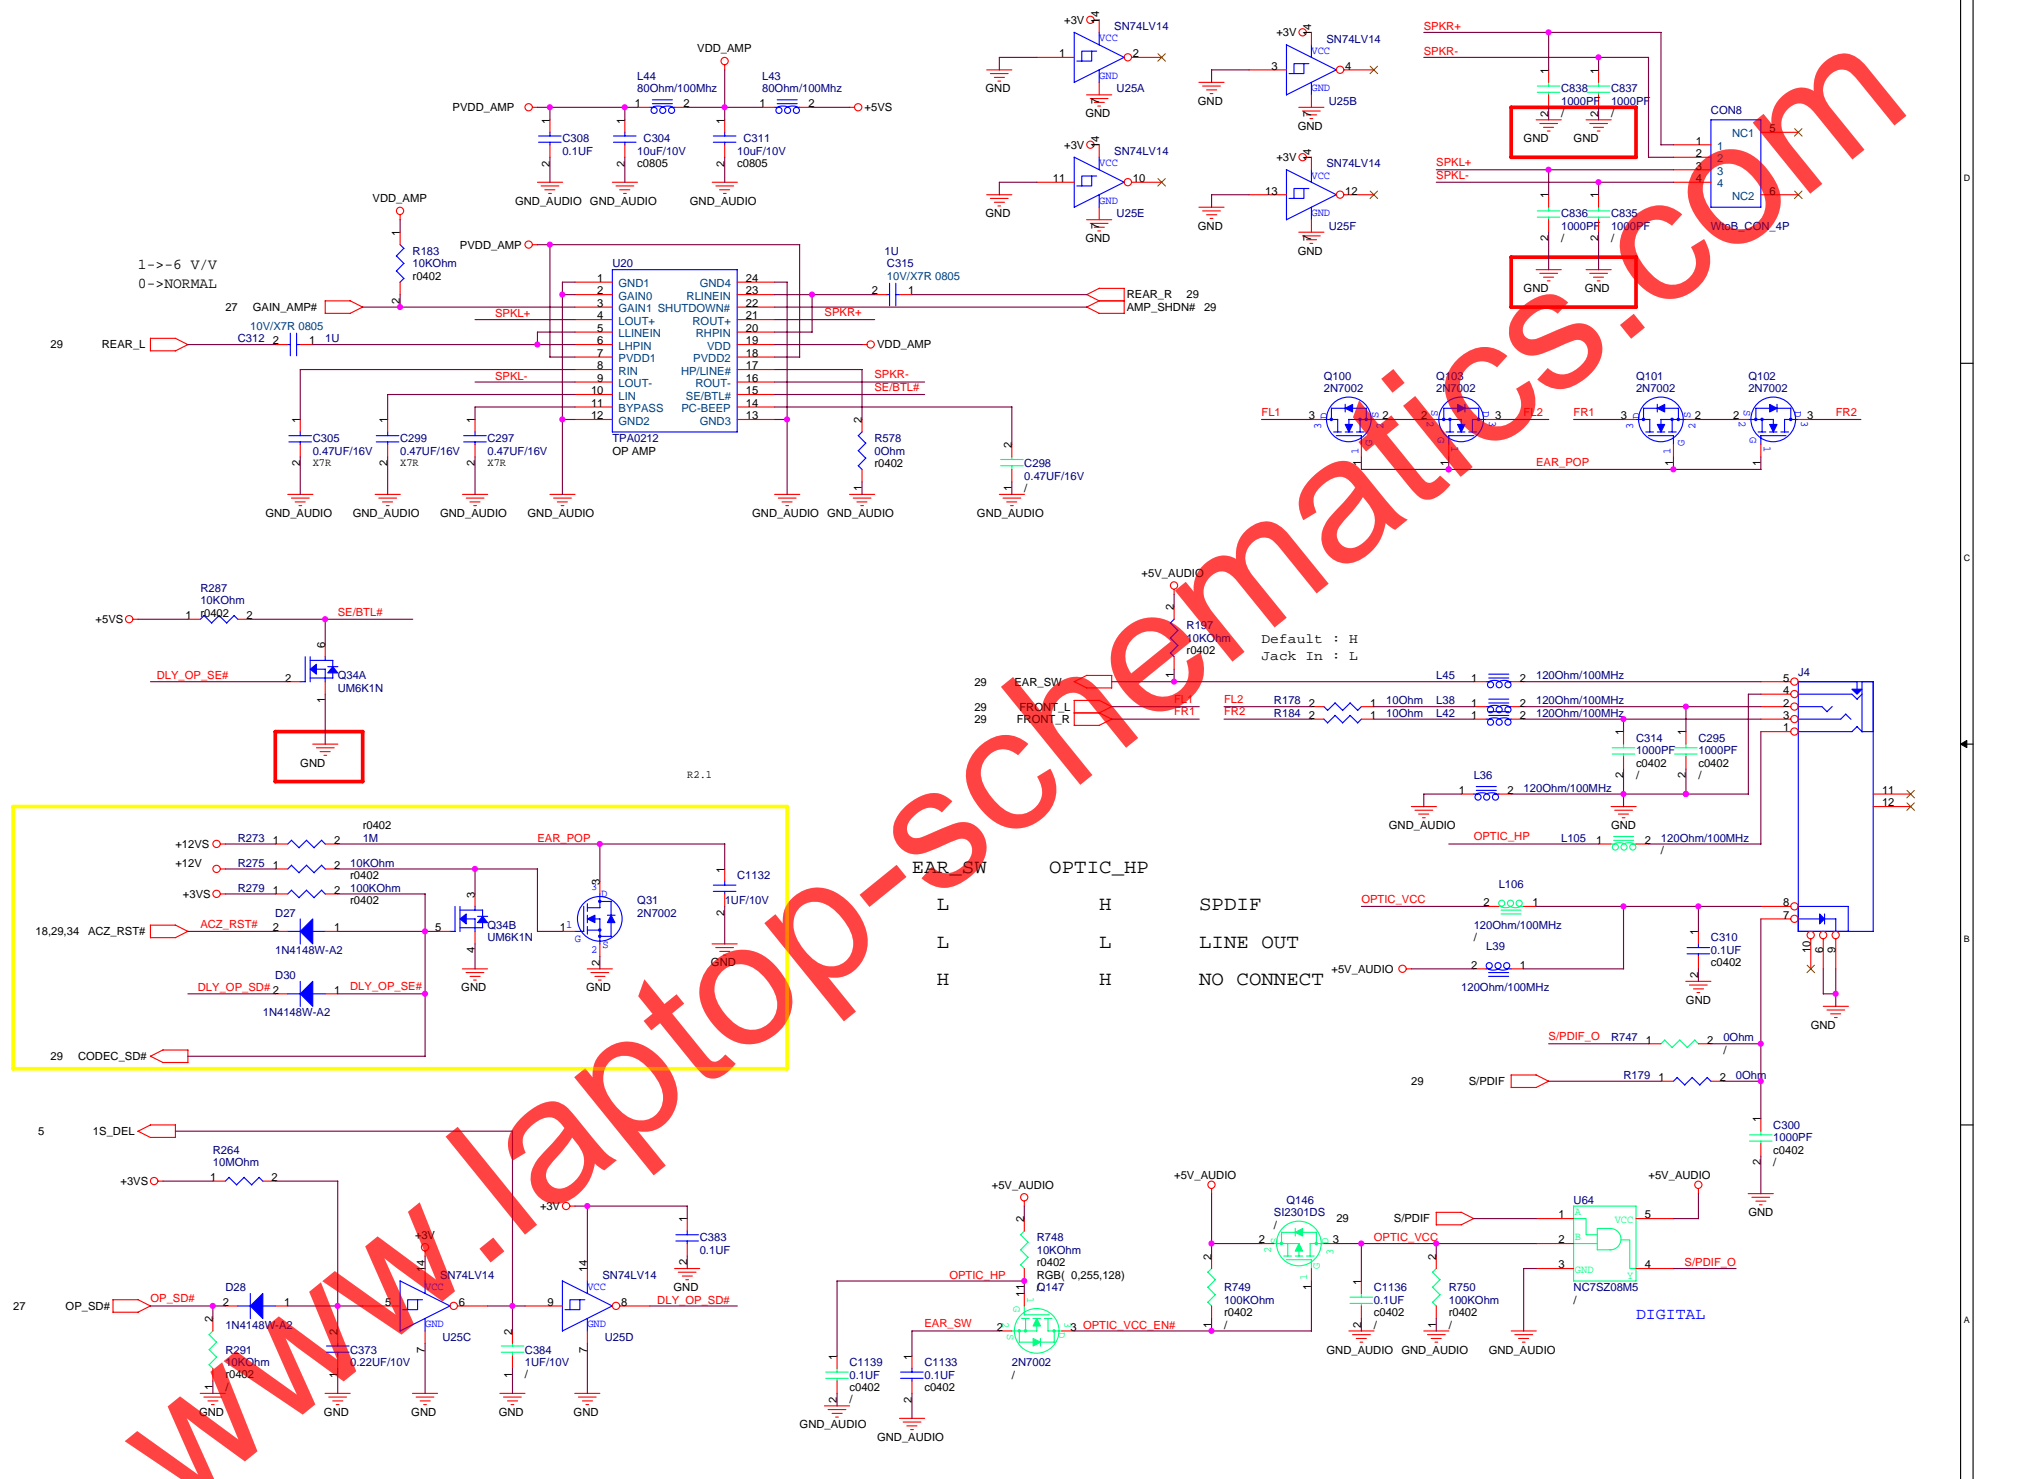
www.laptop-schematics.com

VDD_AMP
PVDD_AMP
L44 80Ohm/100Mhz
L43 80Ohm/100Mhz
+5VS
C308 0.1UF
C304 10uF/10V c0805
C311 10uF/10V c0805
GND_AUDIO GND_AUDIO GND_AUDIO

+3V SN74LV14 U25A GND
+3V SN74LV14 U25B GND
+3V SN74LV14 U25E GND
+3V SN74LV14 U25F GND

SPKR+
SPKR-
C838 1000PF
C837 1000PF
GND GND
CON8 NC1 NC2
SPKL+
SPKL-
C836 1000PF
C835 1000PF
GND GND
WtoB_CON_4P

VDD_AMP
R183 10KOhm r0402
1->-6 V/V
0->NORMAL
27 GAIN_AMP#
PVDD_AMP
U20
GND1 GAIN0 GAIN1 LOUT+ LLINEIN LHPIN PVDD1 RIN LOUT- LIN BYPASS GND2
GND4 RLINEIN SHUTDOWN# ROUT+ RHPIN VDD PVDD2 HP/LINE# ROUT- SE/BTL# PC-BEEP GND3
TPA0212 OP AMP
SPKL+ SPKR+ SPKL- SPKR- SE/BTL#
1U C315 10V/X7R 0805
REAR_R 29
AMP_SHDN# 29
VDD_AMP
29 REAR_L
C312 10V/X7R 0805 1U
C305 0.47UF/16V X7R
C299 0.47UF/16V X7R
C297 0.47UF/16V X7R
R578 0Ohm r0402
C298 0.47UF/16V
GND_AUDIO GND_AUDIO GND_AUDIO GND_AUDIO GND_AUDIO GND_AUDIO GND_AUDIO

Q100 2N7002
Q103 2N7002
Q101 2N7002
Q102 2N7002
FL1 FL2 FR1 FR2
EAR_POP

R287 10KOhm r0402
+5VS
SE/BTL#
DLY_OP_SE#
Q34A UM6K1N
GND
R2.1

+12VS R273 1M r0402
+12V R275 10KOhm r0402
+3VS R279 100KOhm r0402
EAR_POP
C1132 1UF/10V
18,29,34 ACZ_RST# ACZ_RST#
D27 1N4148W-A2
Q34B UM6K1N
Q31 2N7002
GND GND GND
D30
DLY_OP_SD# DLY_OP_SE#
1N4148W-A2
29 CODEC_SD#

+5V_AUDIO
R197 10KOhm r0402
Default : H
Jack In : L
29 EAR_SW
29 FRONT_L
29 FRONT_R
FL1 FR1
FL2 R178 10Ohm L38 120Ohm/100MHz
FR2 R184 10Ohm L42 120Ohm/100MHz
L45 120Ohm/100MHz
J4
C314 1000PF c0402
C295 1000PF c0402
L36 120Ohm/100MHz
GND_AUDIO GND
OPTIC_HP L105 120Ohm/100MHz

| EAR_SW | OPTIC_HP | |
|---|---|---|
| L | H | SPDIF |
| L | L | LINE OUT |
| H | H | NO CONNECT |

OPTIC_VCC
L106 120Ohm/100MHz
L39 120Ohm/100MHz
+5V_AUDIO
C310 0.1UF c0402
GND GND
S/PDIF_O R747 0Ohm
29 S/PDIF R179 0Ohm
C300 1000PF c0402
GND

5 1S_DEL
R264 10MOhm
+3VS
+3V
C383 0.1UF
GND
27 OP_SD# OP_SD#
D28 1N4148W-A2
SN74LV14 U25C
SN74LV14 U25D
DLY_OP_SD#
R291 10KOhm r0402
C373 0.22UF/10V
C384 1UF/10V
GND GND GND GND GND

+5V_AUDIO
R748 10KOhm r0402 RGB( 0,255,128) Q147
OPTIC_HP
EAR_SW
OPTIC_VCC_EN#
2N7002
C1139 0.1UF c0402
C1133 0.1UF c0402
GND_AUDIO GND_AUDIO
+5V_AUDIO
Q146 SI2301DS
R749 100KOhm r0402
29 S/PDIF
OPTIC_VCC
C1136 0.1UF c0402
R750 100KOhm r0402
GND_AUDIO GND_AUDIO GND_AUDIO
+5V_AUDIO
U64 NC7SZ08M5
S/PDIF_O
DIGITAL